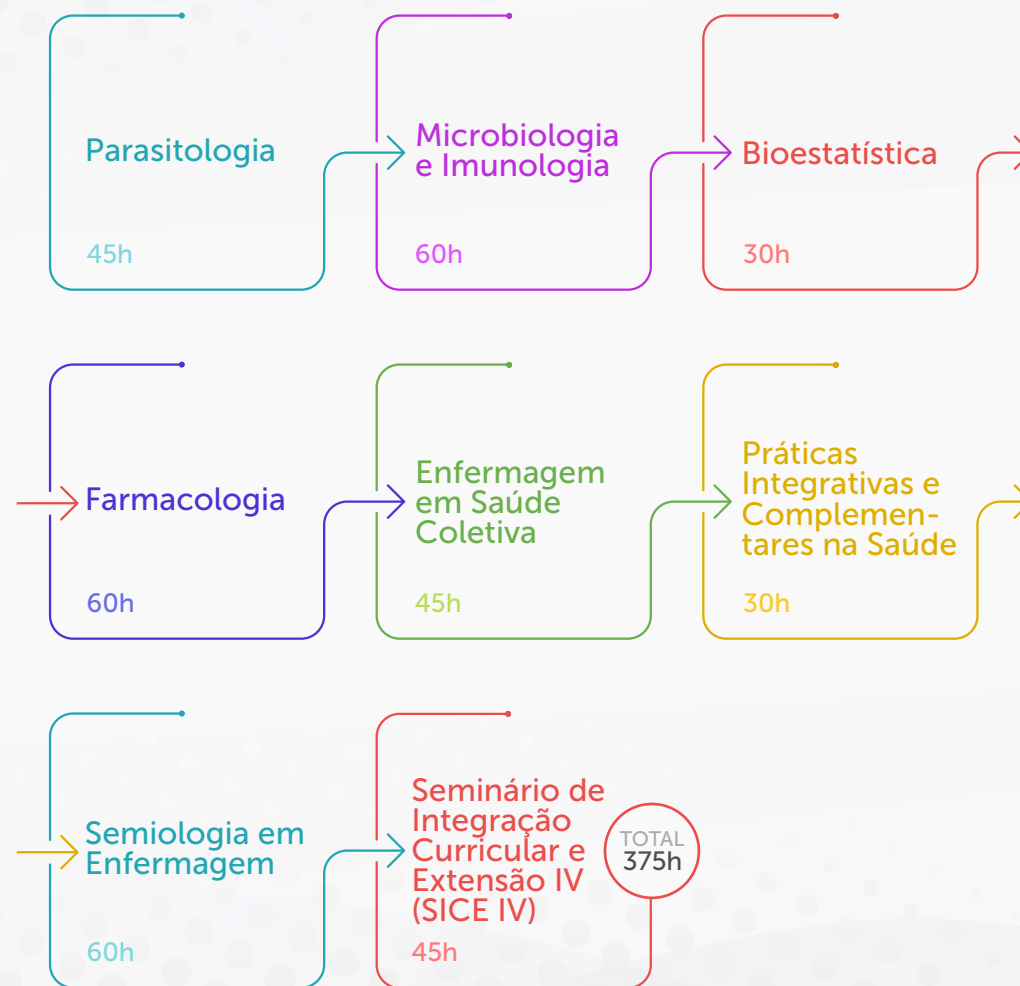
Parasitologia

45h

Microbiologia e Imunologia

60h

Bioestatística

30h

Farmacologia

60h

Enfermagem em Saúde Coletiva

45h

Práticas Integrativas e Complementares na Saúde

30h

Semiologia em Enfermagem

60h

Seminário de Integração Curricular e Extensão IV (SICE IV)

45h

TOTAL
375h